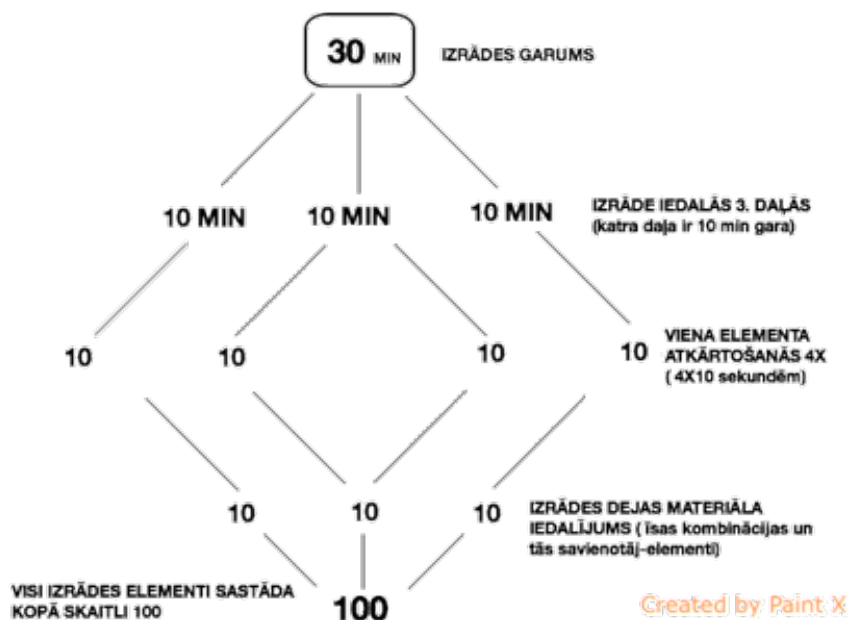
30 MIN

IZRĀDES GARUMS

10 MIN 10 MIN 10 MIN

IZRĀDE IEDALĀS 3. DAĻĀS (katra daļa ir 10 min gara)

10 10 10 10

VIENA ELEMENTA ATKĀRTOŠANĀS 4X ( 4X10 sekundēm)

10 10 10

IZRĀDES DEJAS MATERIĀLA IEDALĪJUMS ( īsas kombinācijas un tās savienotāj-elementi)

VISI IZRĀDES ELEMENTI SASTĀDA KOPĀ SKAITLI 100

100

Created by Paint X